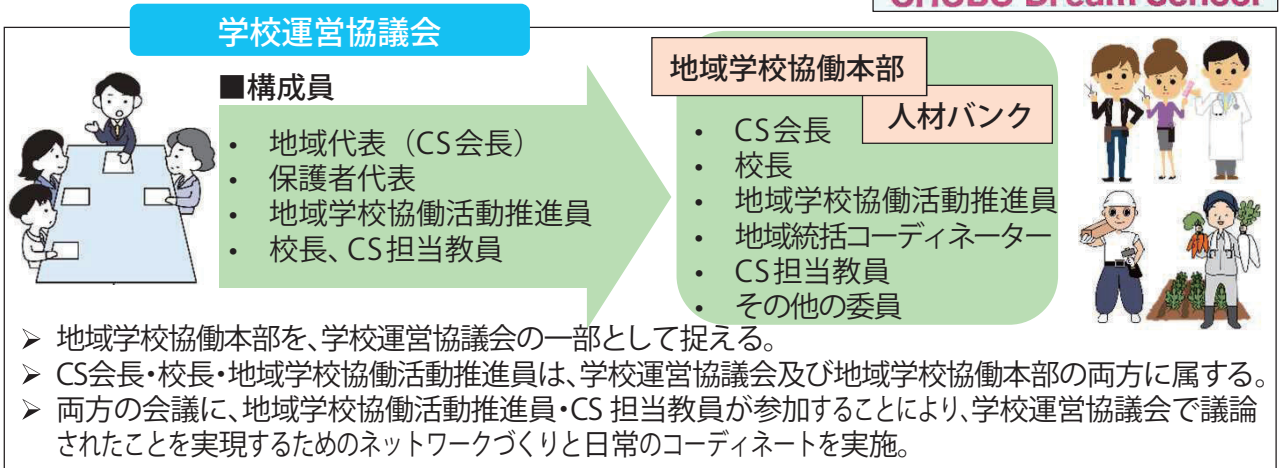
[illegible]

学校運営協議会

■構成員

- 地域代表（CS会長）
- 保護者代表
- 地域学校協働活動推進員
- 校長、CS担当教員

地域学校協働本部

人材バンク

- CS会長
- 校長
- 地域学校協働活動推進員
- 地域統括コーディネーター
- CS担当教員
- その他の委員

➢ 地域学校協働本部を、学校運営協議会の一部として捉える。
➢ CS会長・校長・地域学校協働活動推進員は、学校運営協議会及び地域学校協働本部の両方に属する。
➢ 両方の会議に、地域学校協働活動推進員・CS 担当教員が参加することにより、学校運営協議会で議論されたことを実現するためのネットワークづくりと日常のコーディネートを実施。